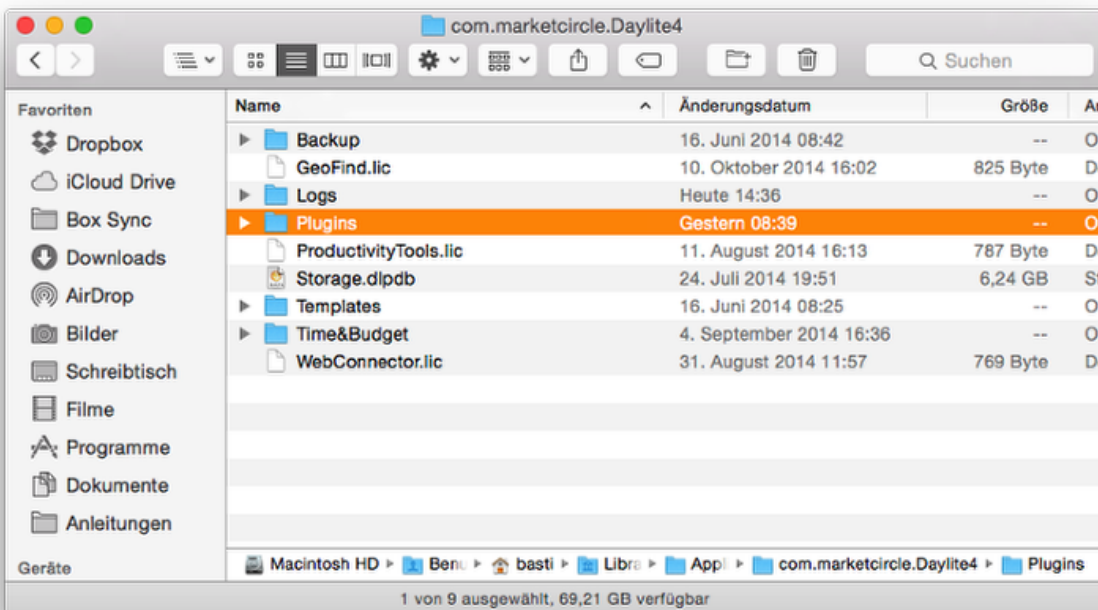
com.marketcircle.Daylite4

Suchen

Favoriten
Dropbox
iCloud Drive
Box Sync
Downloads
AirDrop
Bilder
Schreibtisch
Filme
Programme
Dokumente
Anleitungen
Geräte

| Name | Änderungsdatum | Größe | A |
|---|---|---|---|
| Backup | 16. Juni 2014 08:42 | -- | O |
| GeoFind.lic | 10. Oktober 2014 16:02 | 825 Byte | D |
| Logs | Heute 14:36 | -- | O |
| Plugins | Gestern 08:39 | -- | O |
| ProductivityTools.lic | 11. August 2014 16:13 | 787 Byte | D |
| Storage.dlpdb | 24. Juli 2014 19:51 | 6,24 GB | S |
| Templates | 16. Juni 2014 08:25 | -- | O |
| Time&Budget | 4. September 2014 16:36 | -- | O |
| WebConnector.lic | 31. August 2014 11:57 | 769 Byte | D |

Macintosh HD ▸ Benu ▸ basti ▸ Libra ▸ Appl ▸ com.marketcircle.Daylite4 ▸ Plugins

1 von 9 ausgewählt, 69,21 GB verfügbar